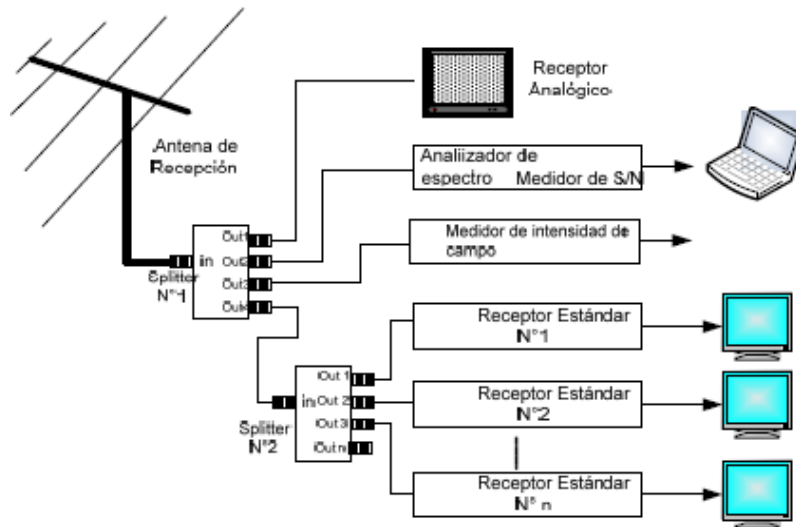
Receptor Analógico

Antena de Recepción

Analiizador de espectro Medidor de S/N

Medidor de intensidad de campo

Splitter N°1

in

Out1

Out2

Out3

Out4

Receptor Estándar N°1

Splitter N°2

in

Out 1

Out 2

Out 3

Out n

Receptor Estándar N°2

Receptor Estándar N° n